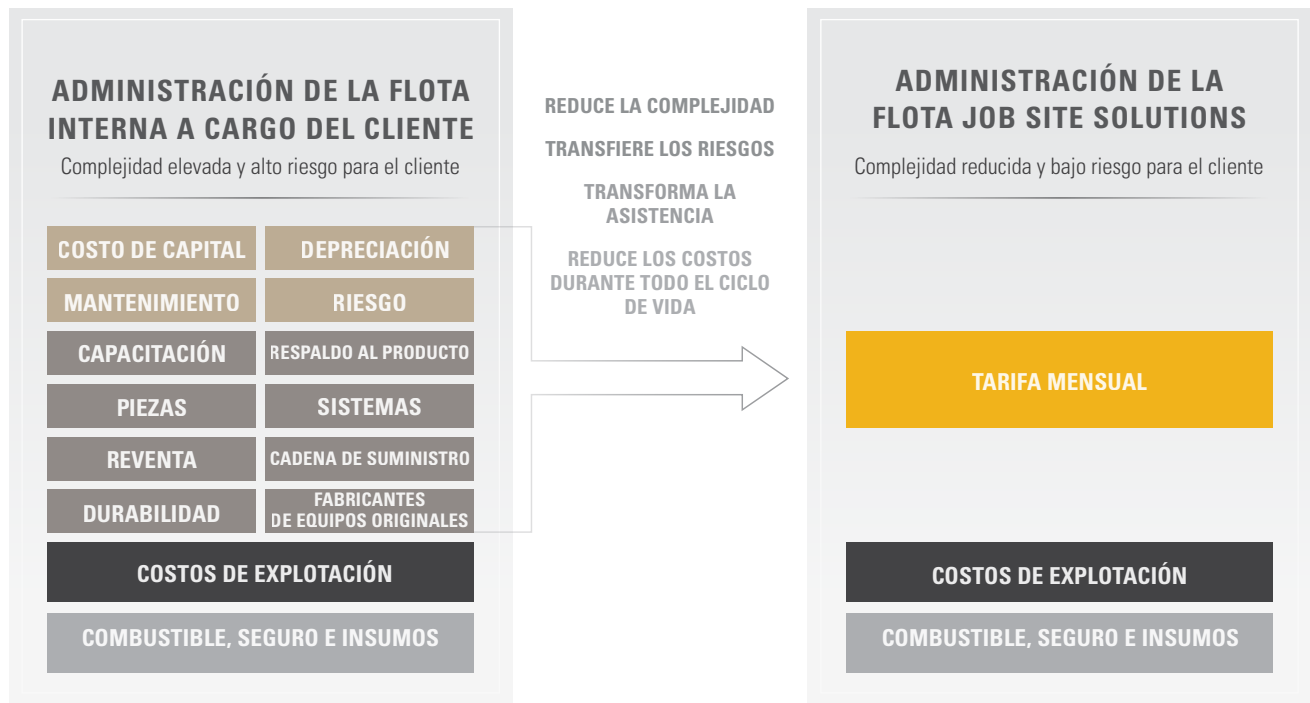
ADMINISTRACIÓN DE LA FLOTA INTERNA A CARGO DEL CLIENTE

Complejidad elevada y alto riesgo para el cliente

| COSTO DE CAPITAL | DEPRECIACIÓN |
|---|---|
| MANTENIMIENTO | RIESGO |
| CAPACITACIÓN | RESPALDO AL PRODUCTO |
| PIEZAS | SISTEMAS |
| REVENTA | CADENA DE SUMINISTRO |
| DURABILIDAD | FABRICANTES DE EQUIPOS ORIGINALES |

COSTOS DE EXPLOTACIÓN

COMBUSTIBLE, SEGURO E INSUMOS

REDUCE LA COMPLEJIDAD

TRANSFIERE LOS RIESGOS

TRANSFORMA LA ASISTENCIA

REDUCE LOS COSTOS DURANTE TODO EL CICLO DE VIDA

ADMINISTRACIÓN DE LA FLOTA JOB SITE SOLUTIONS

Complejidad reducida y bajo riesgo para el cliente

TARIFA MENSUAL

COSTOS DE EXPLOTACIÓN

COMBUSTIBLE, SEGURO E INSUMOS